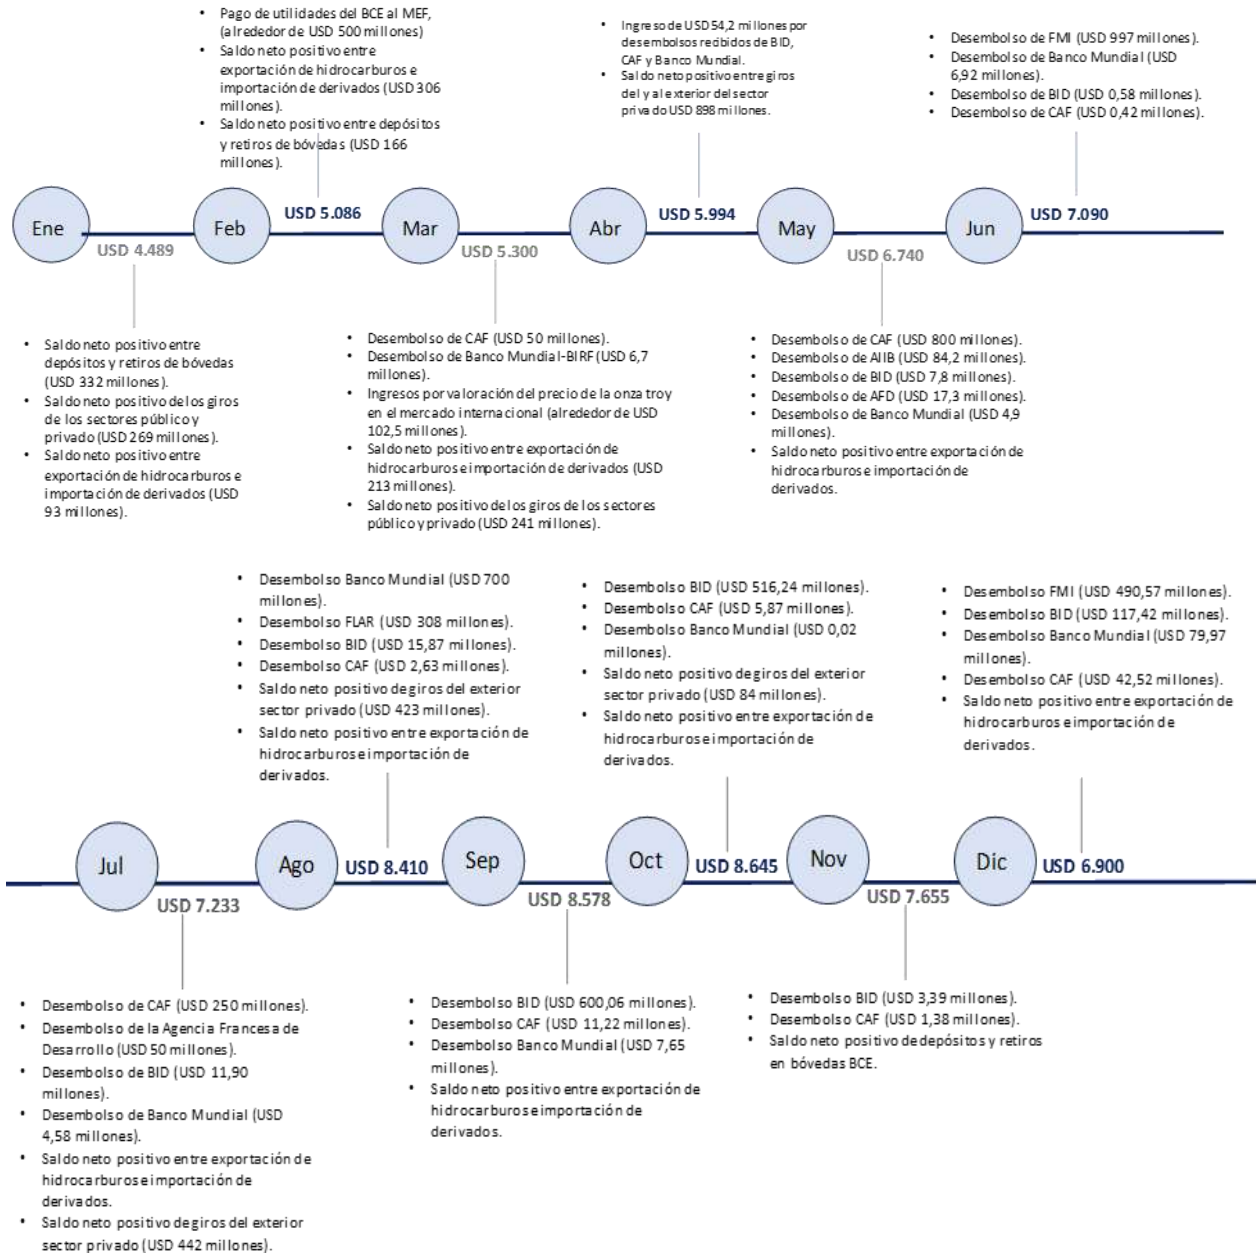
- Pago de utilidades del BCE al MEF, (alrededor de USD 500 millones)
- Saldo neto positivo entre exportación de hidrocarburos e importación de derivados (USD 306 millones).
- Saldo neto positivo entre depósitos y retiros de bóvedas (USD 166 millones).

- Ingreso de USD 54,2 millones por desembolsos recibidos de BID, CAF y Banco Mundial.
- Saldo neto positivo entre giros del y al exterior del sector privado USD 898 millones.

- Desembolso de FMI (USD 997 millones).
- Desembolso de Banco Mundial (USD 6,92 millones).
- Desembolso de BID (USD 0,58 millones).
- Desembolso de CAF (USD 0,42 millones).

Ene
USD 4.489
Feb
USD 5.086
Mar
USD 5.300
Abr
USD 5.994
May
USD 6.740
Jun
USD 7.090

- Saldo neto positivo entre depósitos y retiros de bóvedas (USD 332 millones).
- Saldo neto positivo de los giros de los sectores público y privado (USD 269 millones).
- Saldo neto positivo entre exportación de hidrocarburos e importación de derivados (USD 93 millones).

- Desembolso de CAF (USD 50 millones).
- Desembolso de Banco Mundial-BIRF (USD 6,7 millones).
- Ingresos por valoración del precio de la onza troy en el mercado internacional (alrededor de USD 102,5 millones).
- Saldo neto positivo entre exportación de hidrocarburos e importación de derivados (USD 213 millones).
- Saldo neto positivo de los giros de los sectores público y privado (USD 241 millones).

- Desembolso de CAF (USD 800 millones).
- Desembolso de AIIB (USD 84,2 millones).
- Desembolso de BID (USD 7,8 millones).
- Desembolso de AFD (USD 17,3 millones).
- Desembolso de Banco Mundial (USD 4,9 millones).
- Saldo neto positivo entre exportación de hidrocarburos e importación de derivados.

- Desembolso Banco Mundial (USD 700 millones).
- Desembolso FLAR (USD 308 millones).
- Desembolso BID (USD 15,87 millones).
- Desembolso CAF (USD 2,63 millones).
- Saldo neto positivo de giros del exterior sector privado (USD 423 millones).
- Saldo neto positivo entre exportación de hidrocarburos e importación de derivados.

- Desembolso BID (USD 516,24 millones).
- Desembolso CAF (USD 5,87 millones).
- Desembolso Banco Mundial (USD 0,02 millones).
- Saldo neto positivo de giros del exterior sector privado (USD 84 millones).
- Saldo neto positivo entre exportación de hidrocarburos e importación de derivados.

- Desembolso FMI (USD 490,57 millones).
- Desembolso BID (USD 117,42 millones).
- Desembolso Banco Mundial (USD 79,97 millones).
- Desembolso CAF (USD 42,52 millones).
- Saldo neto positivo entre exportación de hidrocarburos e importación de derivados.

Jul
USD 7.233
Ago
USD 8.410
Sep
USD 8.578
Oct
USD 8.645
Nov
USD 7.655
Díc
USD 6.900

- Desembolso de CAF (USD 250 millones).
- Desembolso de la Agencia Francesa de Desarrollo (USD 50 millones).
- Desembolso de BID (USD 11,90 millones).
- Desembolso de Banco Mundial (USD 4,58 millones).
- Saldo neto positivo entre exportación de hidrocarburos e importación de derivados.
- Saldo neto positivo de giros del exterior sector privado (USD 442 millones).

- Desembolso BID (USD 600,06 millones).
- Desembolso CAF (USD 11,22 millones).
- Desembolso Banco Mundial (USD 7,65 millones).
- Saldo neto positivo entre exportación de hidrocarburos e importación de derivados.

- Desembolso BID (USD 3,39 millones).
- Desembolso CAF (USD 1,38 millones).
- Saldo neto positivo de depósitos y retiros en bóvedas BCE.